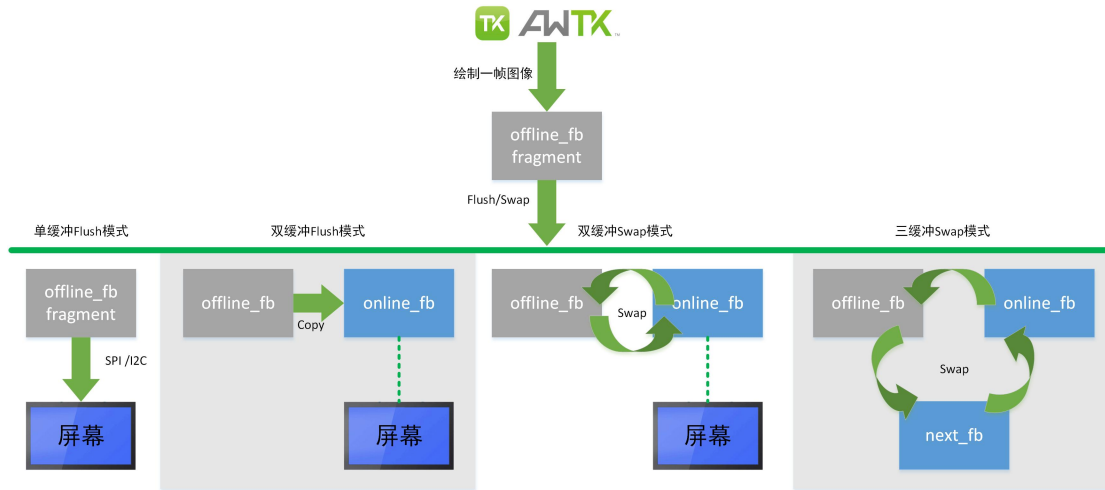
TK AWTK

绘制一帧图像

offline_fb fragment

Flush/Swap

单缓冲Flush模式

offline_fb fragment

SPI /I2C

屏幕

双缓冲Flush模式

offline_fb

Copy

online_fb

屏幕

双缓冲Swap模式

offline_fb

Swap

online_fb

屏幕

三缓冲Swap模式

offline_fb

online_fb

Swap

next_fb